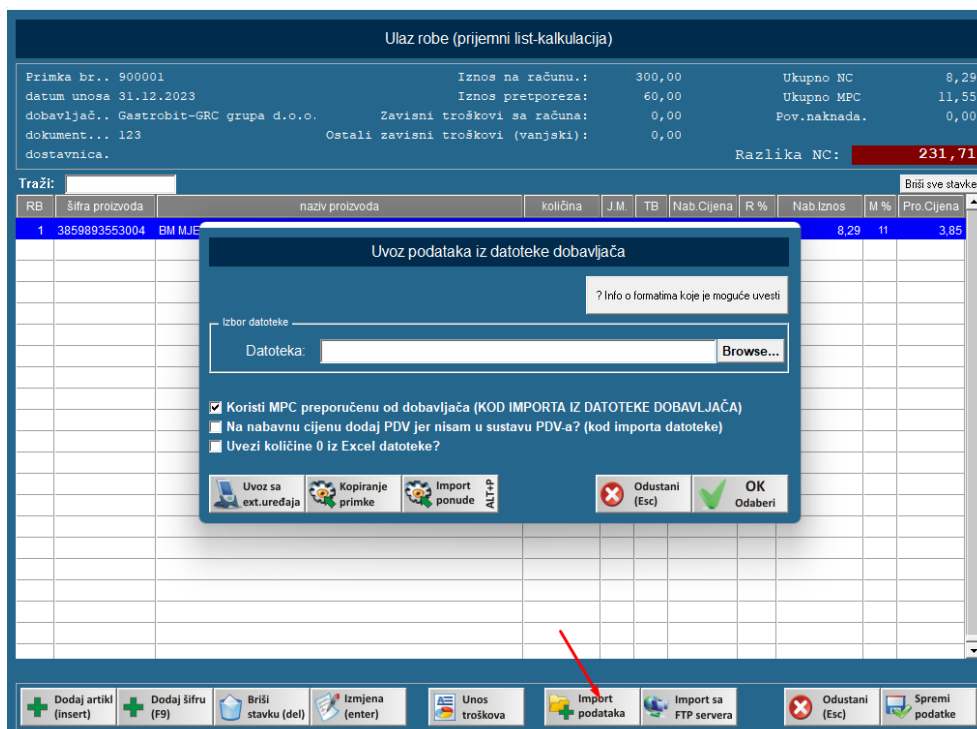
Ulaz robe (prijemni list-kalkulacija)

Primka br.. 900001
datum unosa 31.12.2023
dobavljač.. Gastrobit-GRC grupa d.o.o.
dokument... 123
dostavnica.

Iznos na računu.: 300,00
Iznos pretporeza: 60,00
Zavisni troškovi sa računa: 0,00
Ostali zavisni troškovi (vanjski): 0,00

Ukupno NC 8,29
Ukupno MPC 11,55
Pov.naknada. 0,00
Razlika NC: 231,71

Traži:

Briši sve stavke

| RB | šifra proizvoda | naziv proizvoda | količina | J.M. | TB | Nab.Cijena | R % | Nab.Iznos | M % | Pro.Cijena |
|---|---|---|---|---|---|---|---|---|---|---|
| 1 | 3859893553004 | BM MJE | | | | | | 8,29 | 11 | 3,85 |

Uvoz podataka iz datoteke dobavljača

? Info o formatima koje je moguće uvesti

Izbor datoteke
Datoteka:
Browse...

Koristi MPC preporučenu od dobavljača (KOD IMPORTA IZ DATOTEKE DOBAVLJAČA)
Na nabavnu cijenu dodaj PDV jer nisam u sustavu PDV-a? (kod importa datoteke)
Uvezi količine 0 iz Excel datoteke?

Uvoz sa ext.uređaja
Kopiranje primke
Import ponude ALT+P
Odustani (Esc)
OK Odaberi

Dodaj artikl (insert)
Dodaj šifru (F9)
Briši stavku (del)
Izmjena (enter)
Unos troškova
Import podataka
Import sa FTP servera
Odustani (Esc)
Spremi podatke